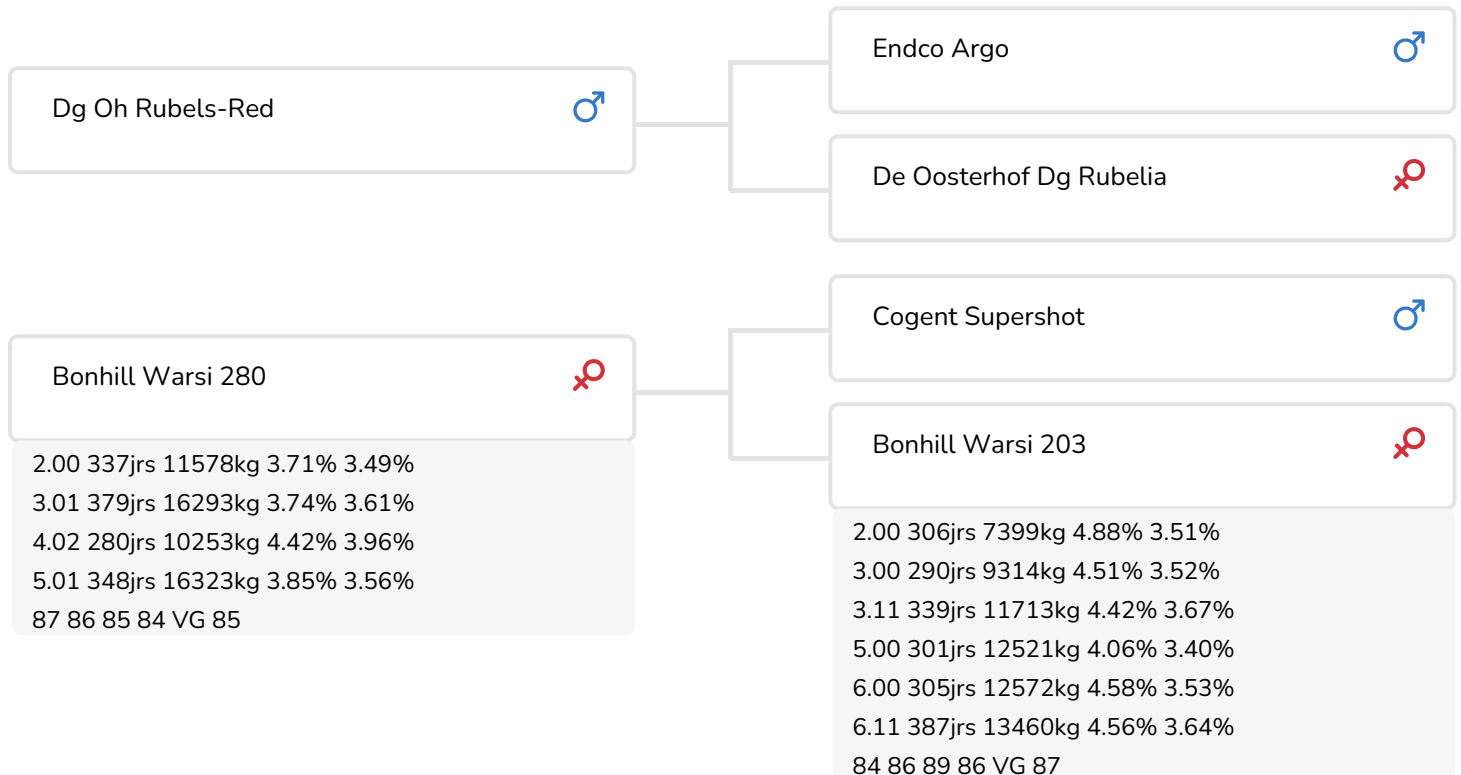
Dg Oh Rubels-Red ♂

Endco Argo ♂

De Oosterhof Dg Rubelia ♀

Bonhill Warsi 280 ♀

2.00 337jrs 11578kg 3.71% 3.49%
3.01 379jrs 16293kg 3.74% 3.61%
4.02 280jrs 10253kg 4.42% 3.96%
5.01 348jrs 16323kg 3.85% 3.56%
87 86 85 84 VG 85

Cogent Supershot ♂

Bonhill Warsi 203 ♀

2.00 306jrs 7399kg 4.88% 3.51%
3.00 290jrs 9314kg 4.51% 3.52%
3.11 339jrs 11713kg 4.42% 3.67%
5.00 301jrs 12521kg 4.06% 3.40%
6.00 305jrs 12572kg 4.58% 3.53%
6.11 387jrs 13460kg 4.56% 3.64%
84 86 89 86 VG 87